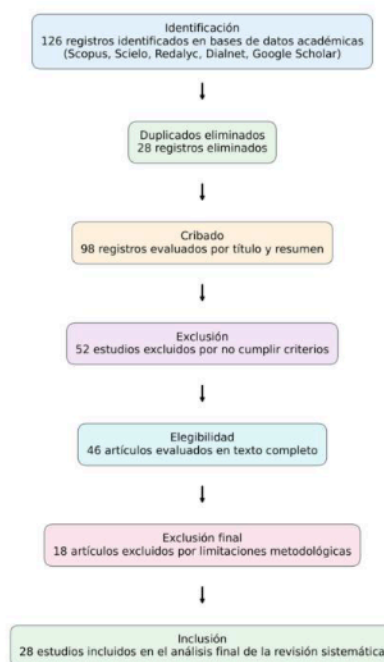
Identificación
126 registros identificados en bases de datos académicas (Scopus, Scielo, Redalyc, Dialnet, Google Scholar)

Duplicados eliminados
28 registros eliminados

Cribado
98 registros evaluados por título y resumen

Exclusión
52 estudios excluidos por no cumplir criterios

Elegibilidad
46 artículos evaluados en texto completo

Exclusión final
18 artículos excluidos por limitaciones metodológicas

Inclusión
28 estudios incluidos en el análisis final de la revisión sistemática